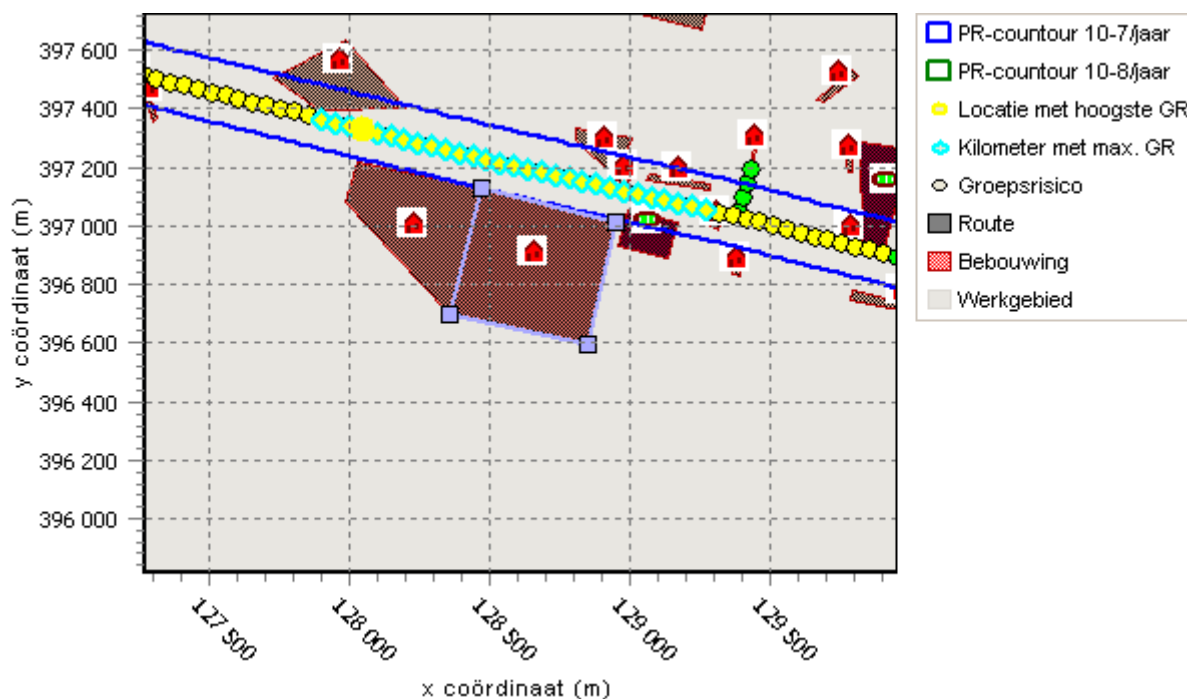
y coördinaat (m)

397 600
397 400
397 200
397 000
396 800
396 600
396 400
396 200
396 000

127 500
128 000
128 500
129 000
129 500

x coördinaat (m)

PR-countour 10-7/jaar
PR-countour 10-8/jaar
Locatie met hoogste GR
Kilometer met max. GR
Groepsrisico
Route
Bebouwing
Werkgebied